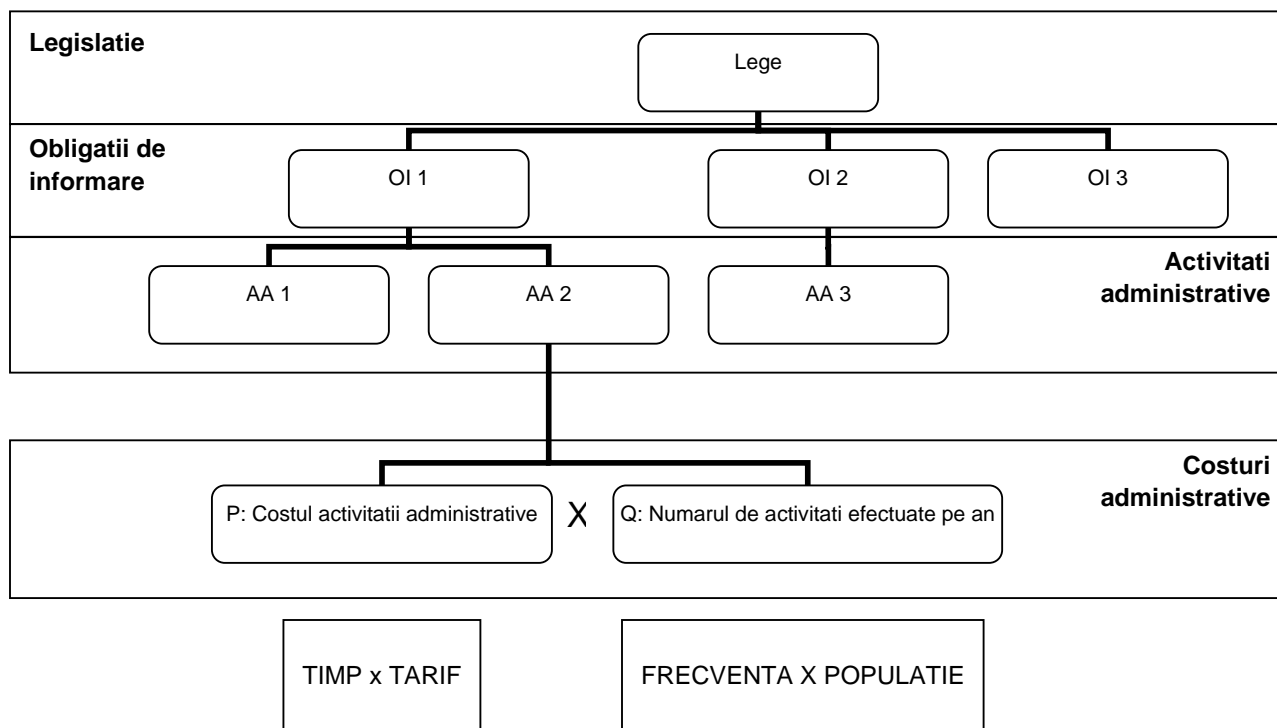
Legislatie

Lege

Obligatii de informare

OI 1

OI 2

OI 3

Activitati administrative

AA 1

AA 2

AA 3

Costuri administrative

P: Costul activitatii administrative

X

Q: Numarul de activitati efectuate pe an

TIMP x TARIF

FRECVENTA X POPULATIE